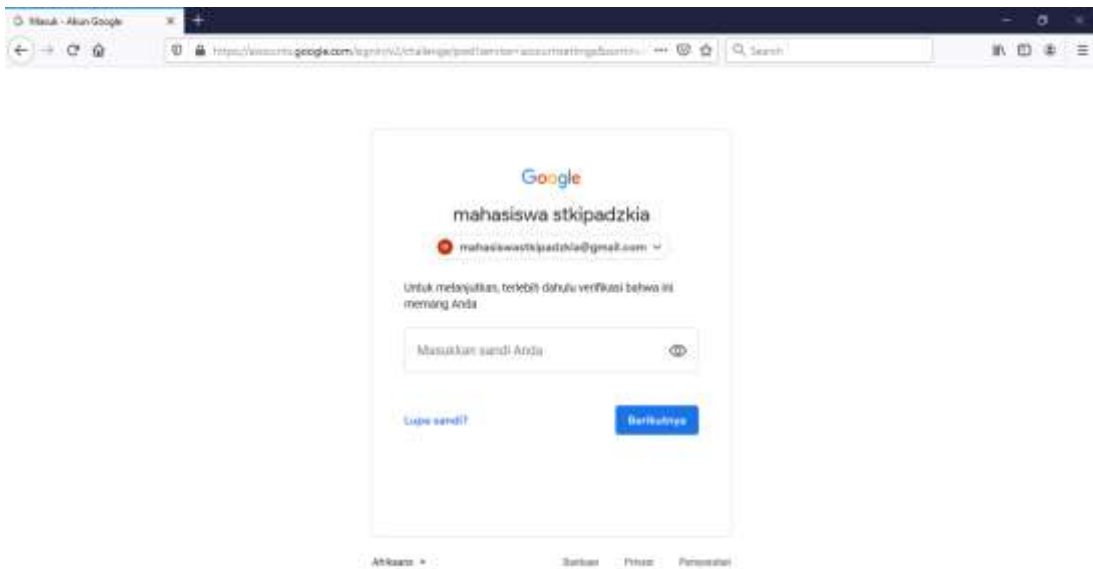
Masuk - Akun Google

https://accounts.google.com/signin/v2/challenge/pwd?service=accountsettings&contin... ···

Search

Google

mahasiswa stkipadzkia

mahasiswastkipadzkia@gmail.com

Untuk melanjutkan, terlebih dahulu verifikasi bahwa ini memang Anda

Masukkan sandi Anda

Lupa sandi?

Berikutnya

Afrikaans

Bantuan Privasi Persyaratan